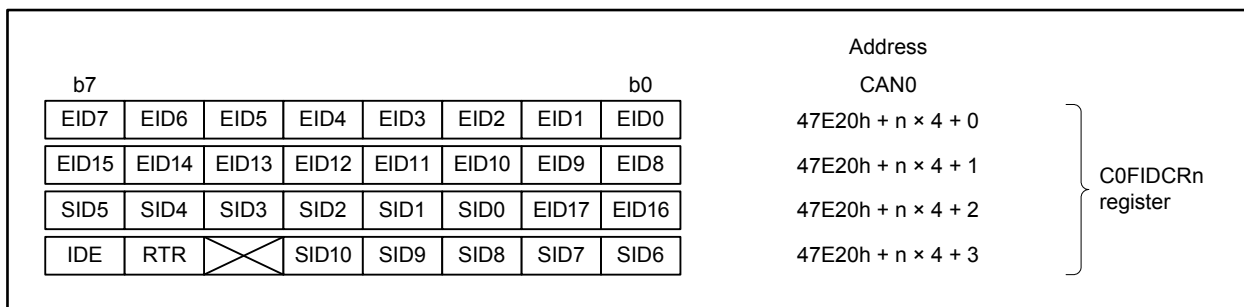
Address

b7 b0 CAN0

| EID7 | EID6 | EID5 | EID4 | EID3 | EID2 | EID1 | EID0 |
|---|---|---|---|---|---|---|---|
| EID15 | EID14 | EID13 | EID12 | EID11 | EID10 | EID9 | EID8 |
| SID5 | SID4 | SID3 | SID2 | SID1 | SID0 | EID17 | EID16 |
| IDE | RTR | | SID10 | SID9 | SID8 | SID7 | SID6 |

47E20h + n × 4 + 0
47E20h + n × 4 + 1
47E20h + n × 4 + 2
47E20h + n × 4 + 3

C0FIDCRn register